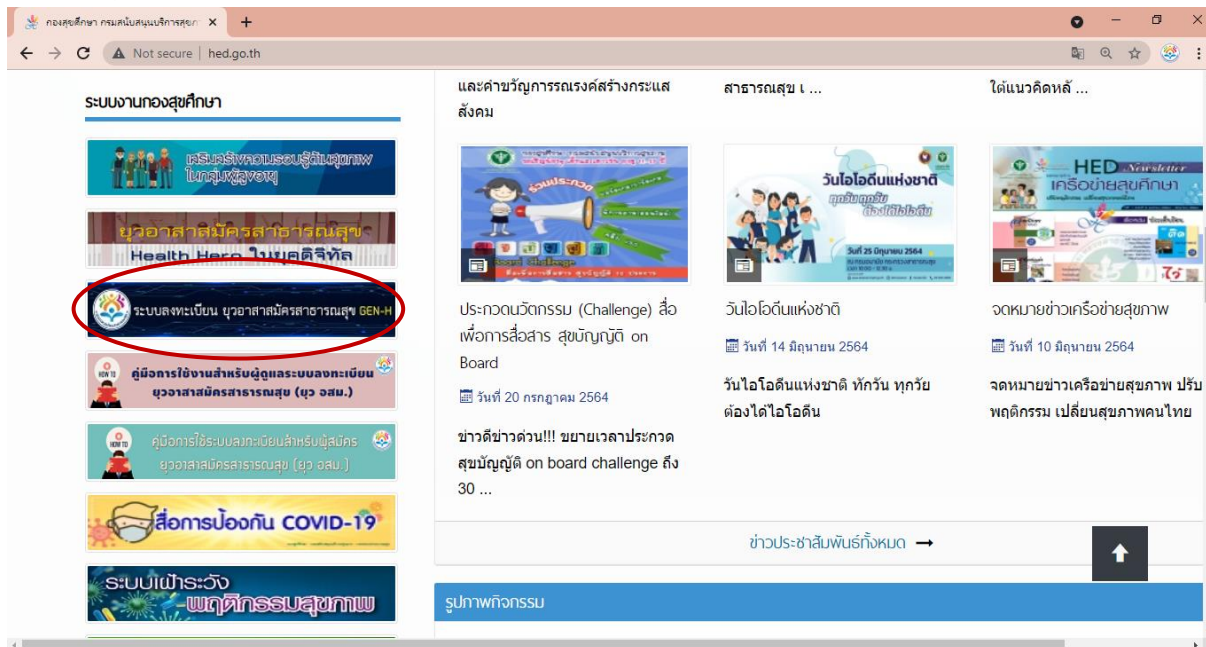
กองสุขศึกษา กรมสนับสนุนบริการสุขภ ×
Not secure | hed.go.th

ระบบงานกองสุขศึกษา

เสริมสร้างความรอบรู้ด้านสุขภาพ ในกลุ่มผู้สูงอายุ

ยุวอาสาสมัครสาธารณสุข Health Hero ในยุคดิจิทัล

ระบบลงทะเบียน ยุวอาสาสมัครสาธารณสุข GEN-H

HOW TO คู่มือการใช้งานสำหรับผู้ดูแลระบบลงทะเบียน ยุวอาสาสมัครสาธารณสุข (ยุว อสม.)

HOW TO คู่มือการใช้ระบบลงทะเบียนสำหรับผู้สมัคร ยุวอาสาสมัครสาธารณสุข (ยุว อสม.)

สื่อการป้องกัน COVID-19

ระบบเฝ้าระวัง พฤติกรรมสุขภาพ

และคำขวัญการรณรงค์สร้างกระแสสังคม

สาธารณสุข เ ...

ใต้แนวคิดหลั ...

ร่วมประกวด

ประกวดนวัตกรรม (Challenge) สื่อเพื่อการสื่อสาร สุขบัญญัติ on Board

วันที่ 20 กรกฎาคม 2564

ข่าวดีข่าวด่วน!!! ขยายเวลาประกวดสุขบัญญัติ on board challenge ถึง 30 ...

วันไอโอดีนแห่งชาติ
ทุกวัน ทุกวัย ต้องได้ไอโอดีน
วันที่ 25 มิถุนายน 2564

วันไอโอดีนแห่งชาติ

วันที่ 14 มิถุนายน 2564

วันไอโอดีนแห่งชาติ ทักวัน ทุกวัย ต้องได้ไอโอดีน

HED Newsletter
เครือข่ายสุขศึกษา

จดหมายข่าวเครือข่ายสุขภาพ

วันที่ 10 มิถุนายน 2564

จดหมายข่าวเครือข่ายสุขภาพ ปรับพฤติกรรม เปลี่ยนสุขภาพคนไทย

ข่าวประชาสัมพันธ์ทั้งหมด

รูปภาพกิจกรรม